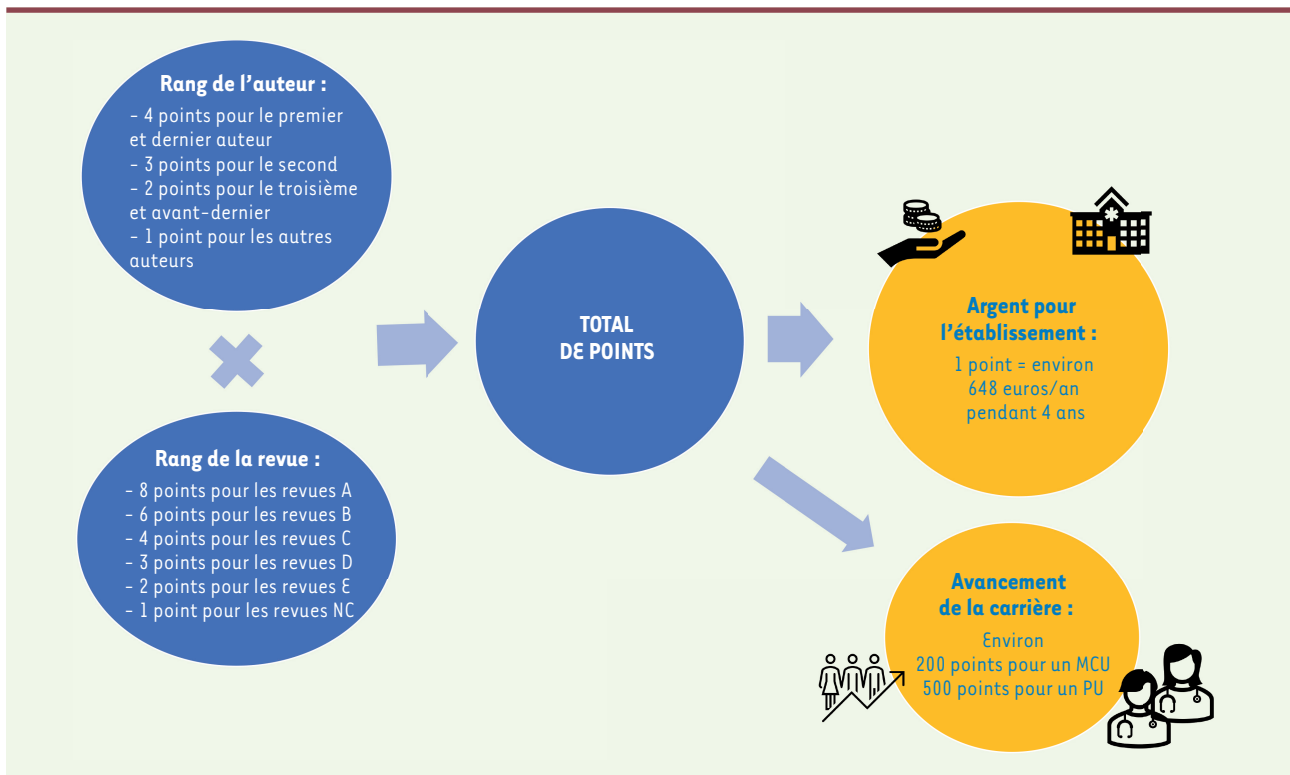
Rang de l'auteur :

- 4 points pour le premier et dernier auteur
- 3 points pour le second
- 2 points pour le troisième et avant-dernier
- 1 point pour les autres auteurs

Rang de la revue :

- 8 points pour les revues A
- 6 points pour les revues B
- 4 points pour les revues C
- 3 points pour les revues D
- 2 points pour les revues E
- 1 point pour les revues NC

TOTAL DE POINTS

Argent pour l'établissement :

1 point = environ 648 euros/an pendant 4 ans

Avancement de la carrière :

Environ
200 points pour un MCU
500 points pour un PU